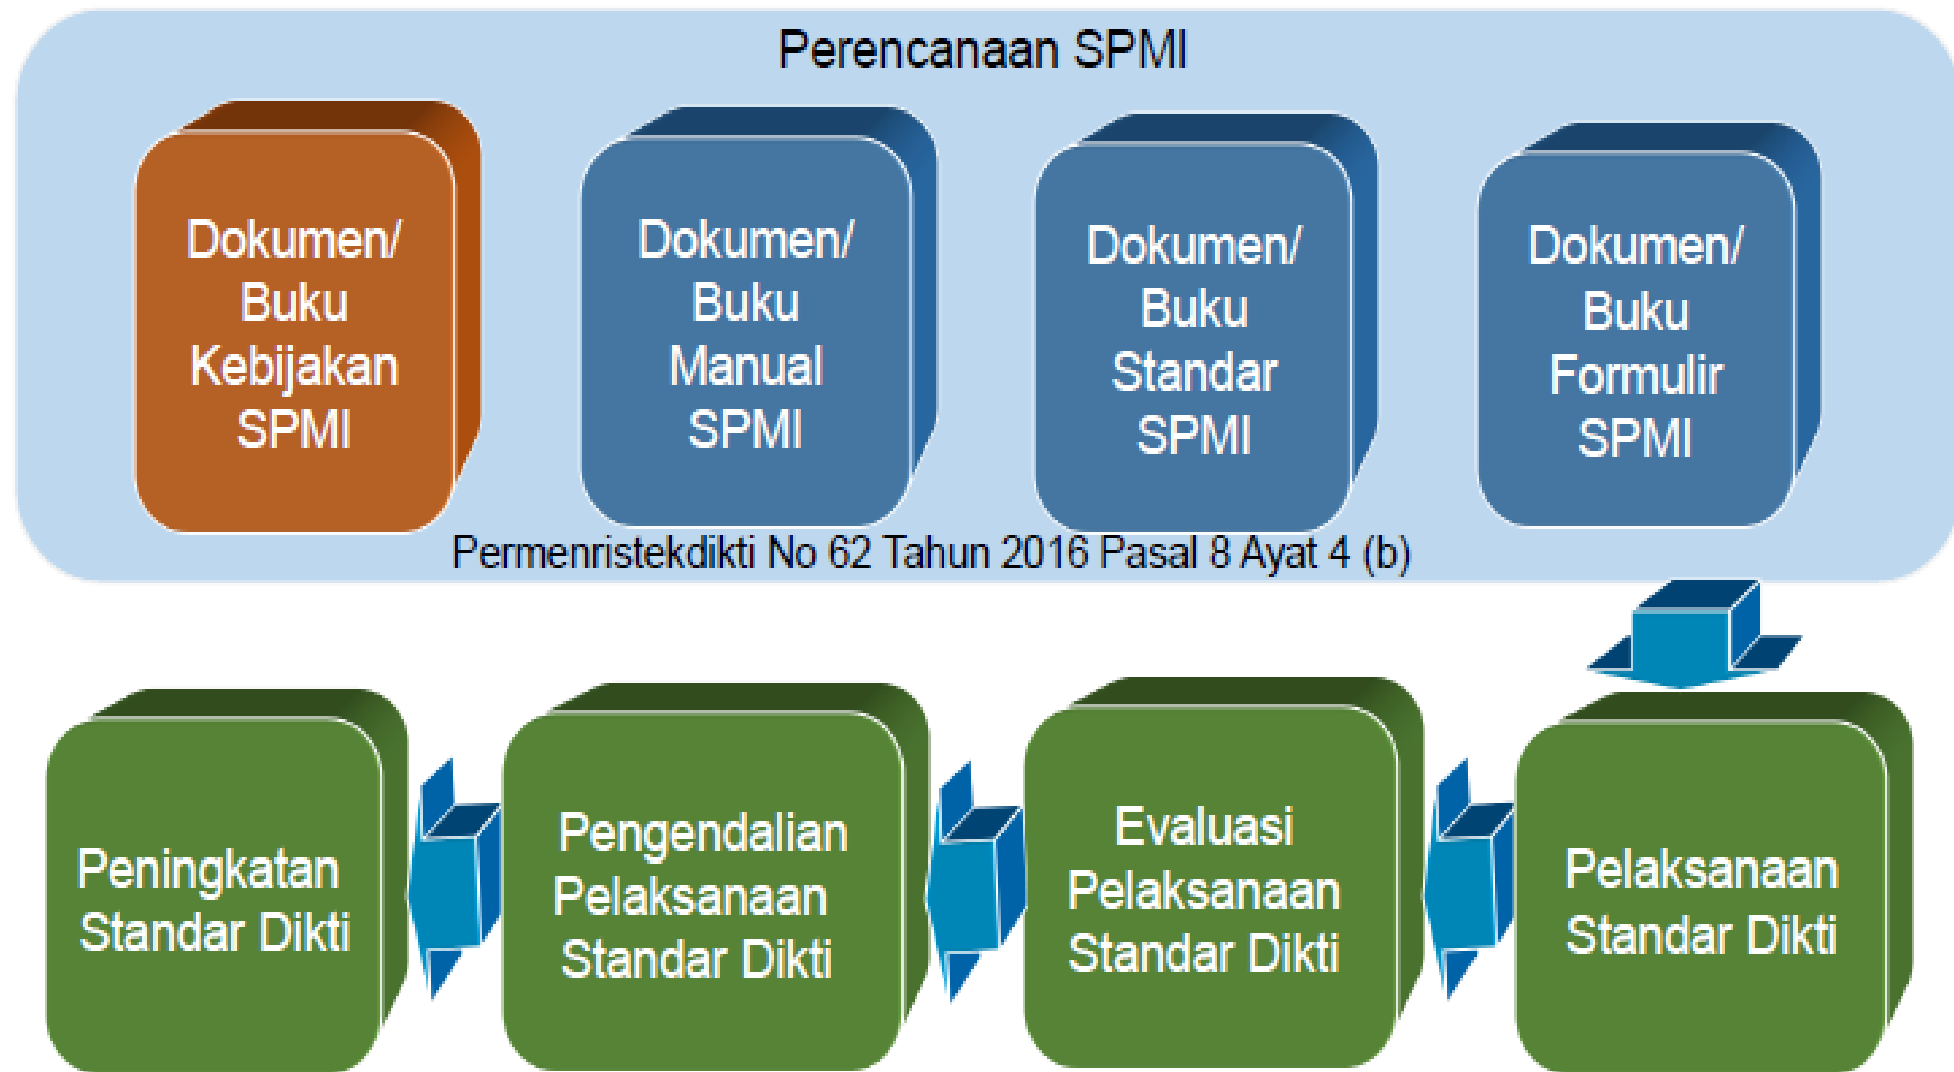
Perencanaan SPMI

Dokumen/ Buku Kebijakan SPMI

Dokumen/ Buku Manual SPMI

Dokumen/ Buku Standar SPMI

Dokumen/ Buku Formulir SPMI

Permenristekdikti No 62 Tahun 2016 Pasal 8 Ayat 4 (b)

Peningkatan Standar Dikti

Pengendalian Pelaksanaan Standar Dikti

Evaluasi Pelaksanaan Standar Dikti

Pelaksanaan Standar Dikti